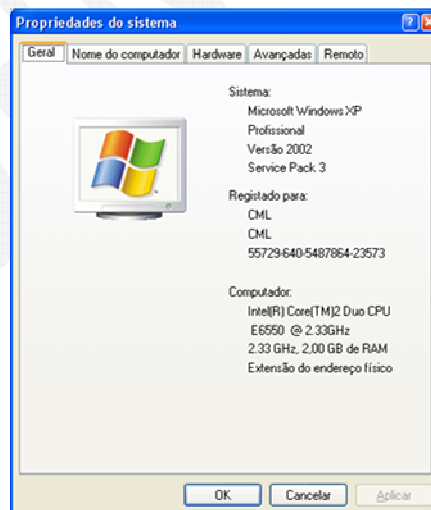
Propriedades do sistema

Geral | Nome do computador | Hardware | Avançadas | Remoto

Sistema:
Microsoft Windows XP
Profissional
Versão 2002
Service Pack 3

Registado para:
CML
CML
55729-640-5487864-23573

Computador:
Intel(R) Core(TM)2 Duo CPU
E6550 @ 2.33GHz
2.33 GHz, 2,00 GB de RAM
Extensão do endereço físico

OK | Cancelar | Aplicar